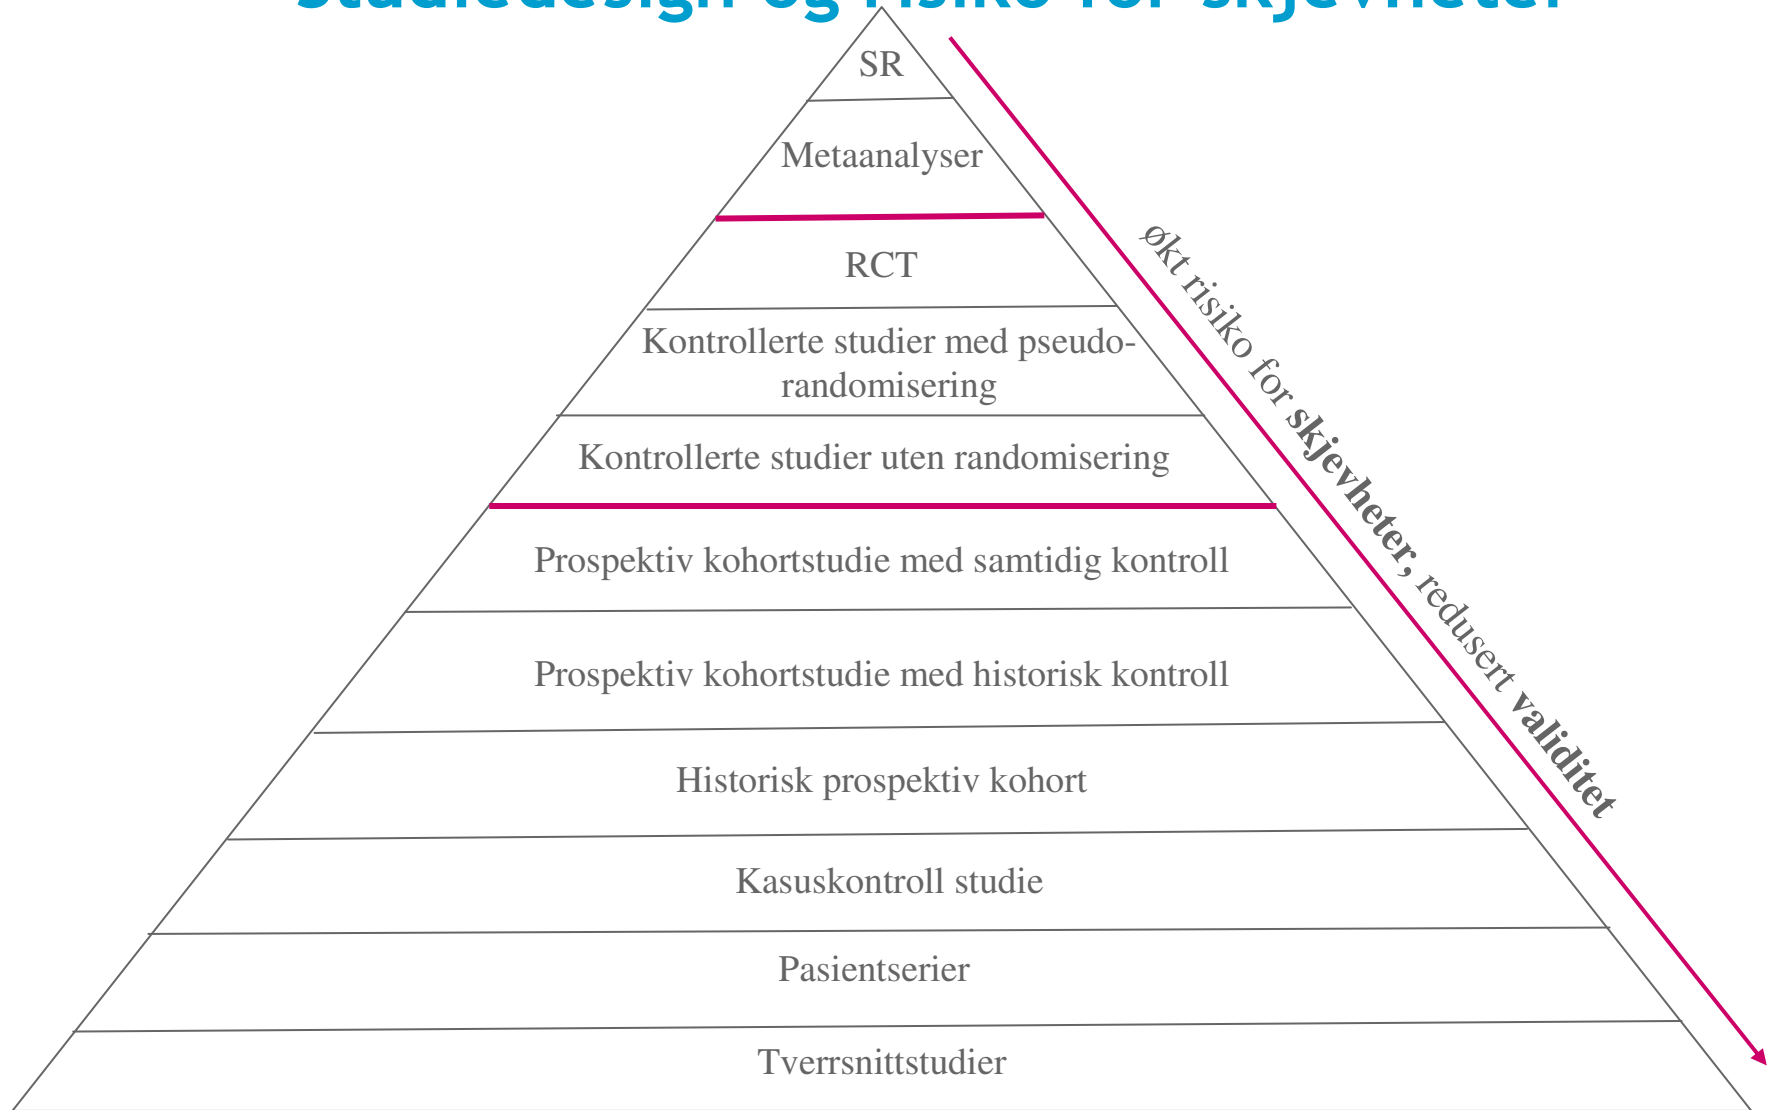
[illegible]

SR

Metaanalyser

RCT

Kontrollerte studier med pseudorandomisering

Kontrollerte studier uten randomisering

Prospektiv kohortstudie med samtidig kontroll

Prospektiv kohortstudie med historisk kontroll

Historisk prospektiv kohort

Kasuskontroll studie

Pasientserier

Tverrsnittstudier

økt risiko for **skjevheter**, redusert **validitet**